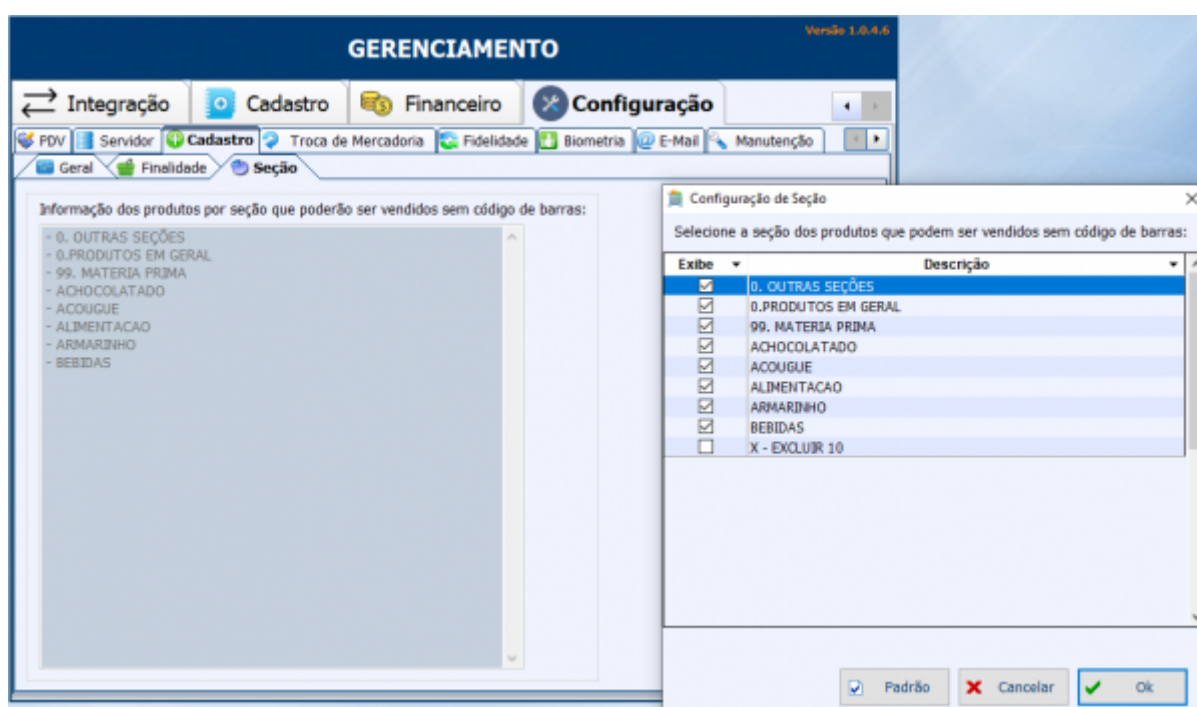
Versão 1.0.4.6

GERENCIAMENTO

Integração Cadastro Financeiro Configuração

PDV Servidor Cadastro Troca de Mercadoria Fidelidade Biometria E-Mail Manutenção

Geral Finalidade Seção

Informação dos produtos por seção que poderão ser vendidos sem código de barras:

- 0. OUTRAS SEÇÕES
- 0.PRODUTOS EM GERAL
- 99. MATERIA PRIMA
- ACHOCOLATADO
- ACOUGUE
- ALIMENTACAO
- ARMARINHO
- BEBIDAS

Configuração de Seção

Selecione a seção dos produtos que podem ser vendidos sem código de barras:

| Exibe | Descrição |
|---|---|
| ☑ | 0. OUTRAS SEÇÕES |
| ☑ | 0.PRODUTOS EM GERAL |
| ☑ | 99. MATERIA PRIMA |
| ☑ | ACHOCOLATADO |
| ☑ | ACOUGUE |
| ☑ | ALIMENTACAO |
| ☑ | ARMARINHO |
| ☑ | BEBIDAS |
| ☐ | X - EXCLUIR 10 |

Padrão Cancelar Ok